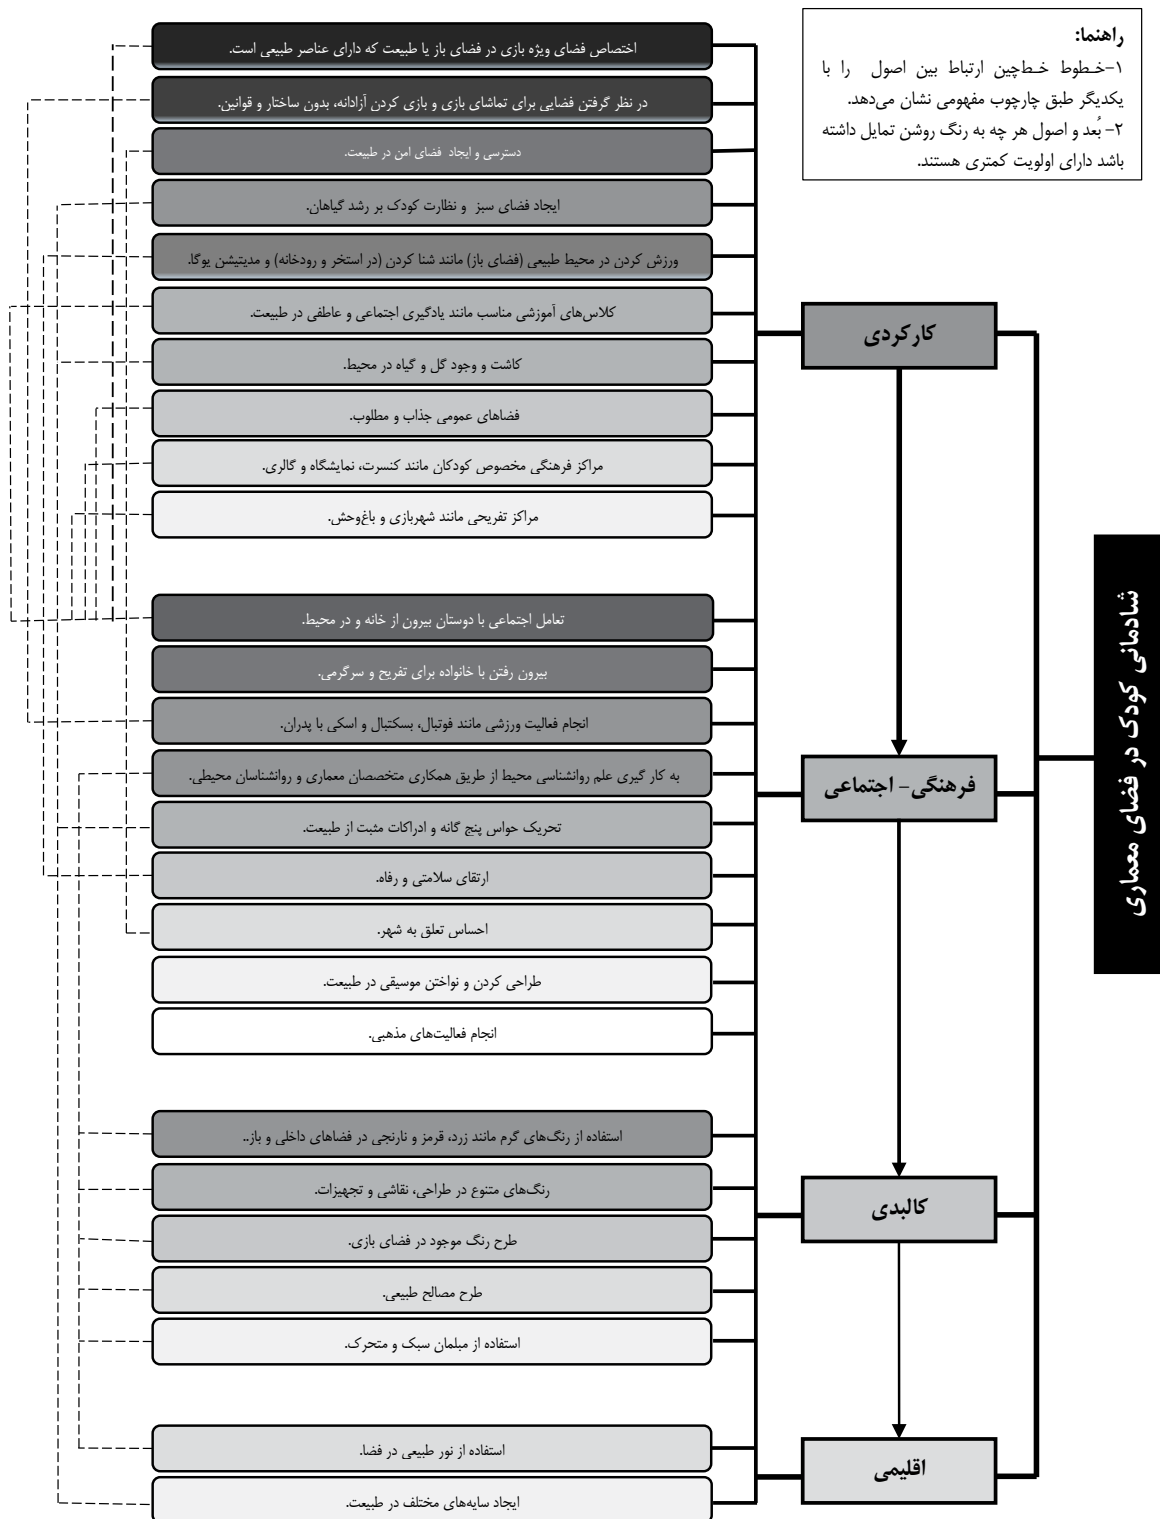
راهنما:
۱-خطوط خطچین ارتباط بین اصول را با یکدیگر طبق چارچوب مفهومی نشان می‌دهد.
۲- بُعد و اصول هر چه به رنگ روشن تمایل داشته باشد دارای اولویت کمتری هستند.

شادمانی کودک در فضای معماری

کارکردی

اختصاص فضای ویژه بازی در فضای باز یا طبیعت که دارای عناصر طبیعی است.

در نظر گرفتن فضایی برای تماشای بازی و بازی کردن آزادانه، بدون ساختار و قوانین.

دسترسی و ایجاد فضای امن در طبیعت.

ایجاد فضای سبز و نظارت کودک بر رشد گیاهان.

ورزش کردن در محیط طبیعی (فضای باز) مانند شنا کردن (در استخر و رودخانه) و مدیتیشن یوگا.

کلاس‌های آموزشی مناسب مانند یادگیری اجتماعی و عاطفی در طبیعت.

کاشت و وجود گل و گیاه در محیط.

فضاهای عمومی جذاب و مطلوب.

مراکز فرهنگی مخصوص کودکان مانند کنسرت، نمایشگاه و گالری.

مراکز تفریحی مانند شهربازی و باغوحش.

فرهنگی- اجتماعی

تعامل اجتماعی با دوستان بیرون از خانه و در محیط.

بیرون رفتن با خانواده برای تفریح و سرگرمی.

انجام فعالیت ورزشی مانند فوتبال، بسکتبال و اسکی با پدران.

به کار گیری علم روانشناسی محیط از طریق همکاری متخصصان معماری و روانشناسان محیطی.

تحریک حواس پنج گانه و ادراکات مثبت از طبیعت.

ارتقای سلامتی و رفاه.

احساس تعلق به شهر.

طراحی کردن و نواختن موسیقی در طبیعت.

انجام فعالیت‌های مذهبی.

کالبدی

استفاده از رنگ‌های گرم مانند زرد، قرمز و نارنجی در فضاهای داخلی و باز..

رنگ‌های متنوع در طراحی، نقاشی و تجهیزات.

طرح رنگ موجود در فضای بازی.

طرح مصالح طبیعی.

استفاده از مبلمان سبک و متحرک.

اقلیمی

استفاده از نور طبیعی در فضا.

ایجاد سایه‌های مختلف در طبیعت.